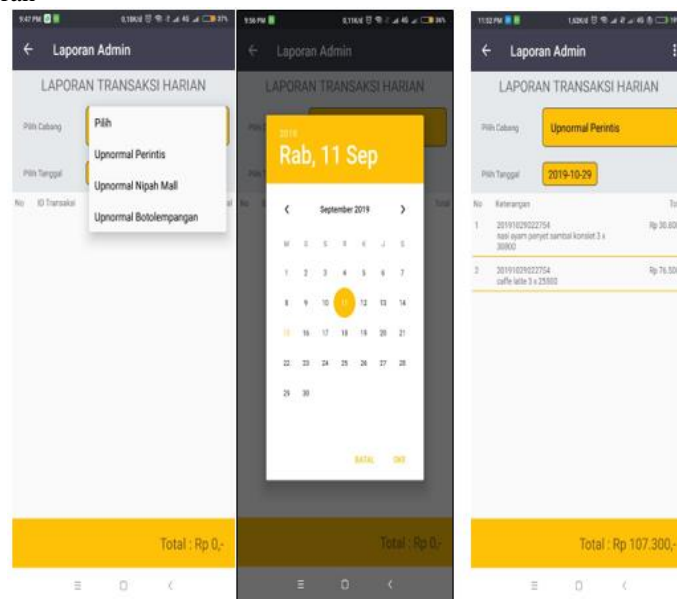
9:47 PM

Laporan Admin

LAPORAN TRANSAKSI HARIAN

Pilih Cabang

Pilih Tanggal

No ID Transaksi

Pilih

Upnormal Perintis

Upnormal Nipah Mall

Upnormal Botolempangan

Total : Rp 0,-

9:56 PM

Laporan Admin

LAPORAN TRANSAKSI HARIAN

2019

Rab, 11 Sep

September 2019

M S S R K J S

1 2 3 4 5 6 7

8 9 10 11 12 13 14

15 16 17 18 19 20 21

22 23 24 25 26 27 28

29 30

BATAL OKE

Total : Rp 0,-

11:32 PM

Laporan Admin

LAPORAN TRANSAKSI HARIAN

Pilih Cabang

Upnormal Perintis

Pilih Tanggal

2019-10-29

No Keterangan To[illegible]

1 20191029022754 nasi ayam penyet sambal korslet 3 x 30000 Rp 30.60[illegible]

2 20191029022754 caffe latte 3 x 25500 Rp 76.50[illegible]

Total : Rp 107.300,-